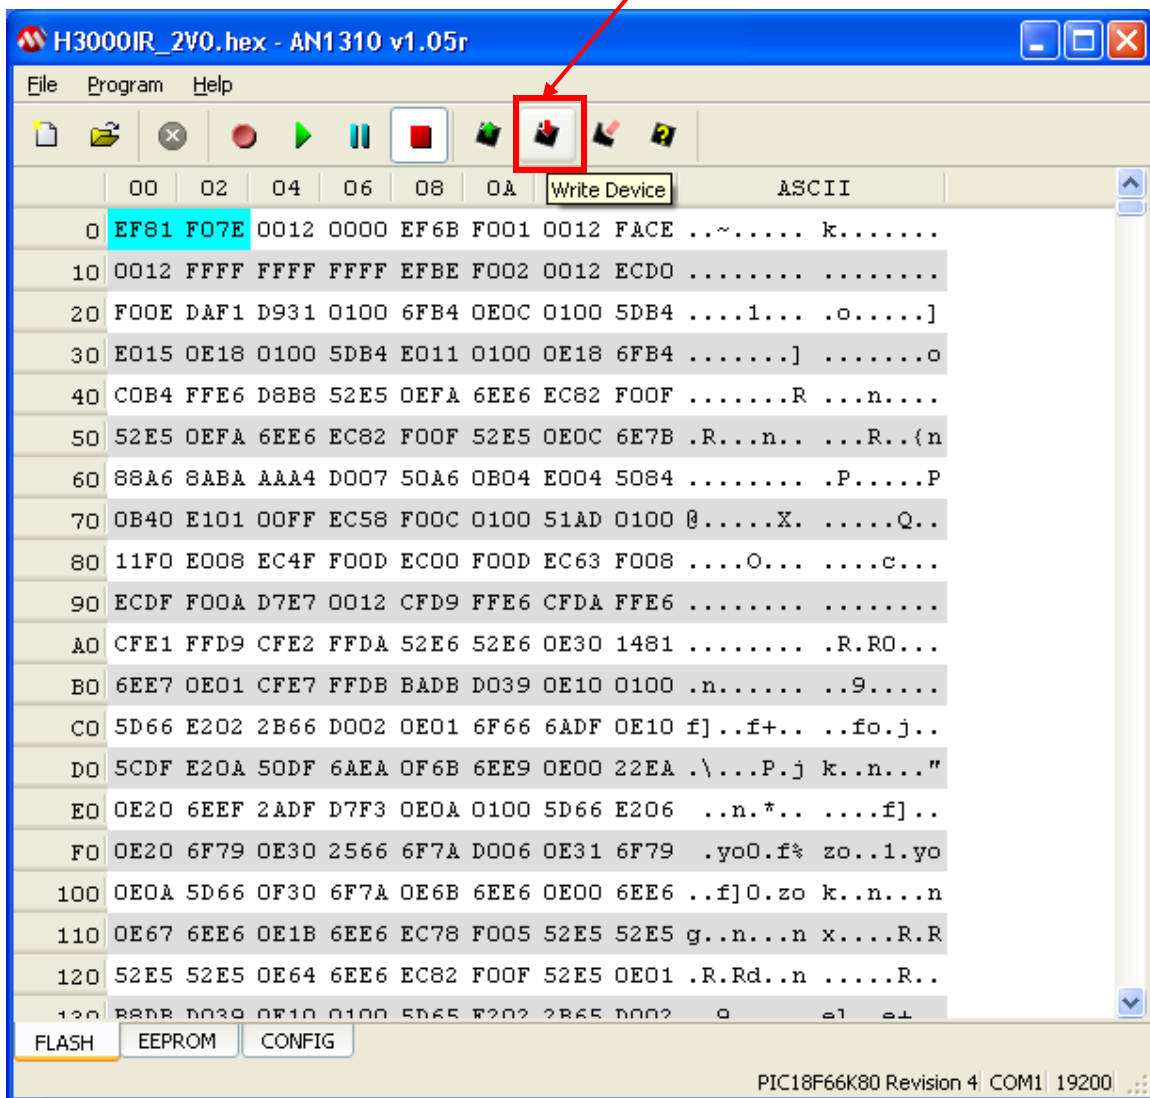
H3000IR_2V0.hex - AN1310 v1.05r

File Program Help

Write Device

| | 00 | 02 | 04 | 06 | 08 | 0A | | | ASCII |
|---|---|---|---|---|---|---|---|---|---|
| 0 | EF81 | F07E | 0012 | 0000 | EF6B | F001 | 0012 | FACE | ..~..... k....... |
| 10 | 0012 | FFFF | FFFF | FFFF | EFBE | F002 | 0012 | ECD0 | ........ ........ |
| 20 | F00E | DAF1 | D931 | 0100 | 6FB4 | 0E0C | 0100 | 5DB4 | ....1... .o.....] |
| 30 | E015 | 0E18 | 0100 | 5DB4 | E011 | 0100 | 0E18 | 6FB4 | .......] .......o |
| 40 | C0B4 | FFE6 | D8B8 | 52E5 | 0EFA | 6EE6 | EC82 | F00F | .......R ...n.... |
| 50 | 52E5 | 0EFA | 6EE6 | EC82 | F00F | 52E5 | 0E0C | 6E7B | .R...n.. ...R..{n |
| 60 | 88A6 | 8ABA | AAA4 | D007 | 50A6 | 0B04 | E004 | 5084 | ........ .P.....P |
| 70 | 0B40 | E101 | 00FF | EC58 | F00C | 0100 | 51AD | 0100 | @.....X. .....Q.. |
| 80 | 11F0 | E008 | EC4F | F00D | EC00 | F00D | EC63 | F008 | ....O... ....c... |
| 90 | ECDF | F00A | D7E7 | 0012 | CFD9 | FFE6 | CFDA | FFE6 | ........ ........ |
| A0 | CFE1 | FFD9 | CFE2 | FFDA | 52E6 | 52E6 | 0E30 | 1481 | ........ .R.R0... |
| B0 | 6EE7 | 0E01 | CFE7 | FFDB | BADB | D039 | 0E10 | 0100 | .n...... ..9..... |
| C0 | 5D66 | E202 | 2B66 | D002 | 0E01 | 6F66 | 6ADF | 0E10 | f]..f+.. ..fo.j.. |
| D0 | 5CDF | E20A | 50DF | 6AEA | 0F6B | 6EE9 | 0E00 | 22EA | .\...P.j k..n..." |
| E0 | 0E20 | 6EEF | 2ADF | D7F3 | 0E0A | 0100 | 5D66 | E206 | ..n.*.. ....f].. |
| F0 | 0E20 | 6F79 | 0E30 | 2566 | 6F7A | D006 | 0E31 | 6F79 | .yo0.f% zo..1.yo |
| 100 | 0E0A | 5D66 | 0F30 | 6F7A | 0E6B | 6EE6 | 0E00 | 6EE6 | ..f]0.zo k..n...n |
| 110 | 0E67 | 6EE6 | 0E1B | 6EE6 | EC78 | F005 | 52E5 | 52E5 | g..n...n x....R.R |
| 120 | 52E5 | 52E5 | 0E64 | 6EE6 | EC82 | F00F | 52E5 | 0E01 | .R.Rd..n .....R.. |
| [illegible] | | | | | | | | | |

FLASH EEPROM CONFIG

PIC18F66K80 Revision 4 COM1 19200